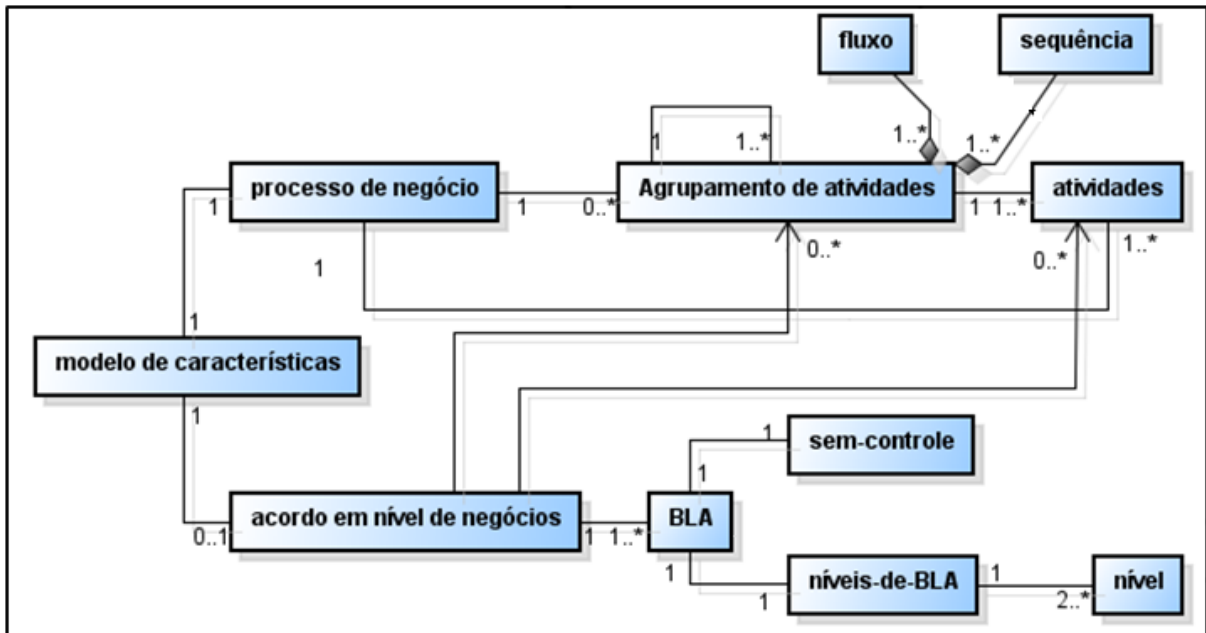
fluxo
sequência
1..*
1..*
1
1..*
processo de negócio
1
1
0..*
Agrupamento de atividades
1
1..*
atividades
0..*
0..*
1..*
1
1
modelo de características
1
1
sem-controle
1
acordo em nível de negócios
0..1
1
1..*
BLA
1
níveis-de-BLA
1
1
2..*
nível
1